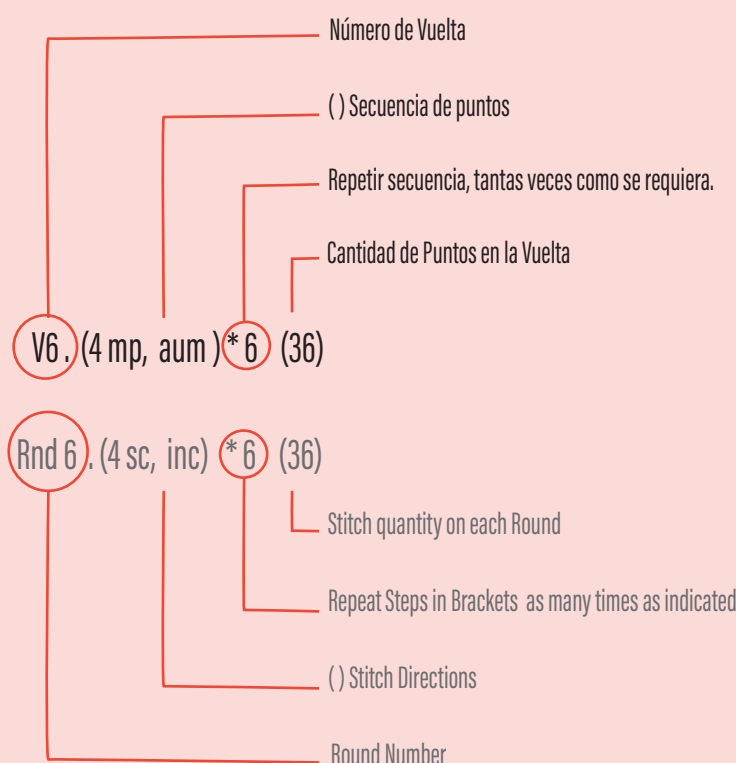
Número de Vuelta

( ) Secuencia de puntos

Repetir secuencia, tantas veces como se requiera.

Cantidad de Puntos en la Vuelta

V6. (4 mp, aum) * 6 (36)

Rnd 6. (4 sc, inc) * 6 (36)

Stitch quantity on each Round

Repeat Steps in Brackets as many times as indicated

( ) Stitch Directions

Round Number